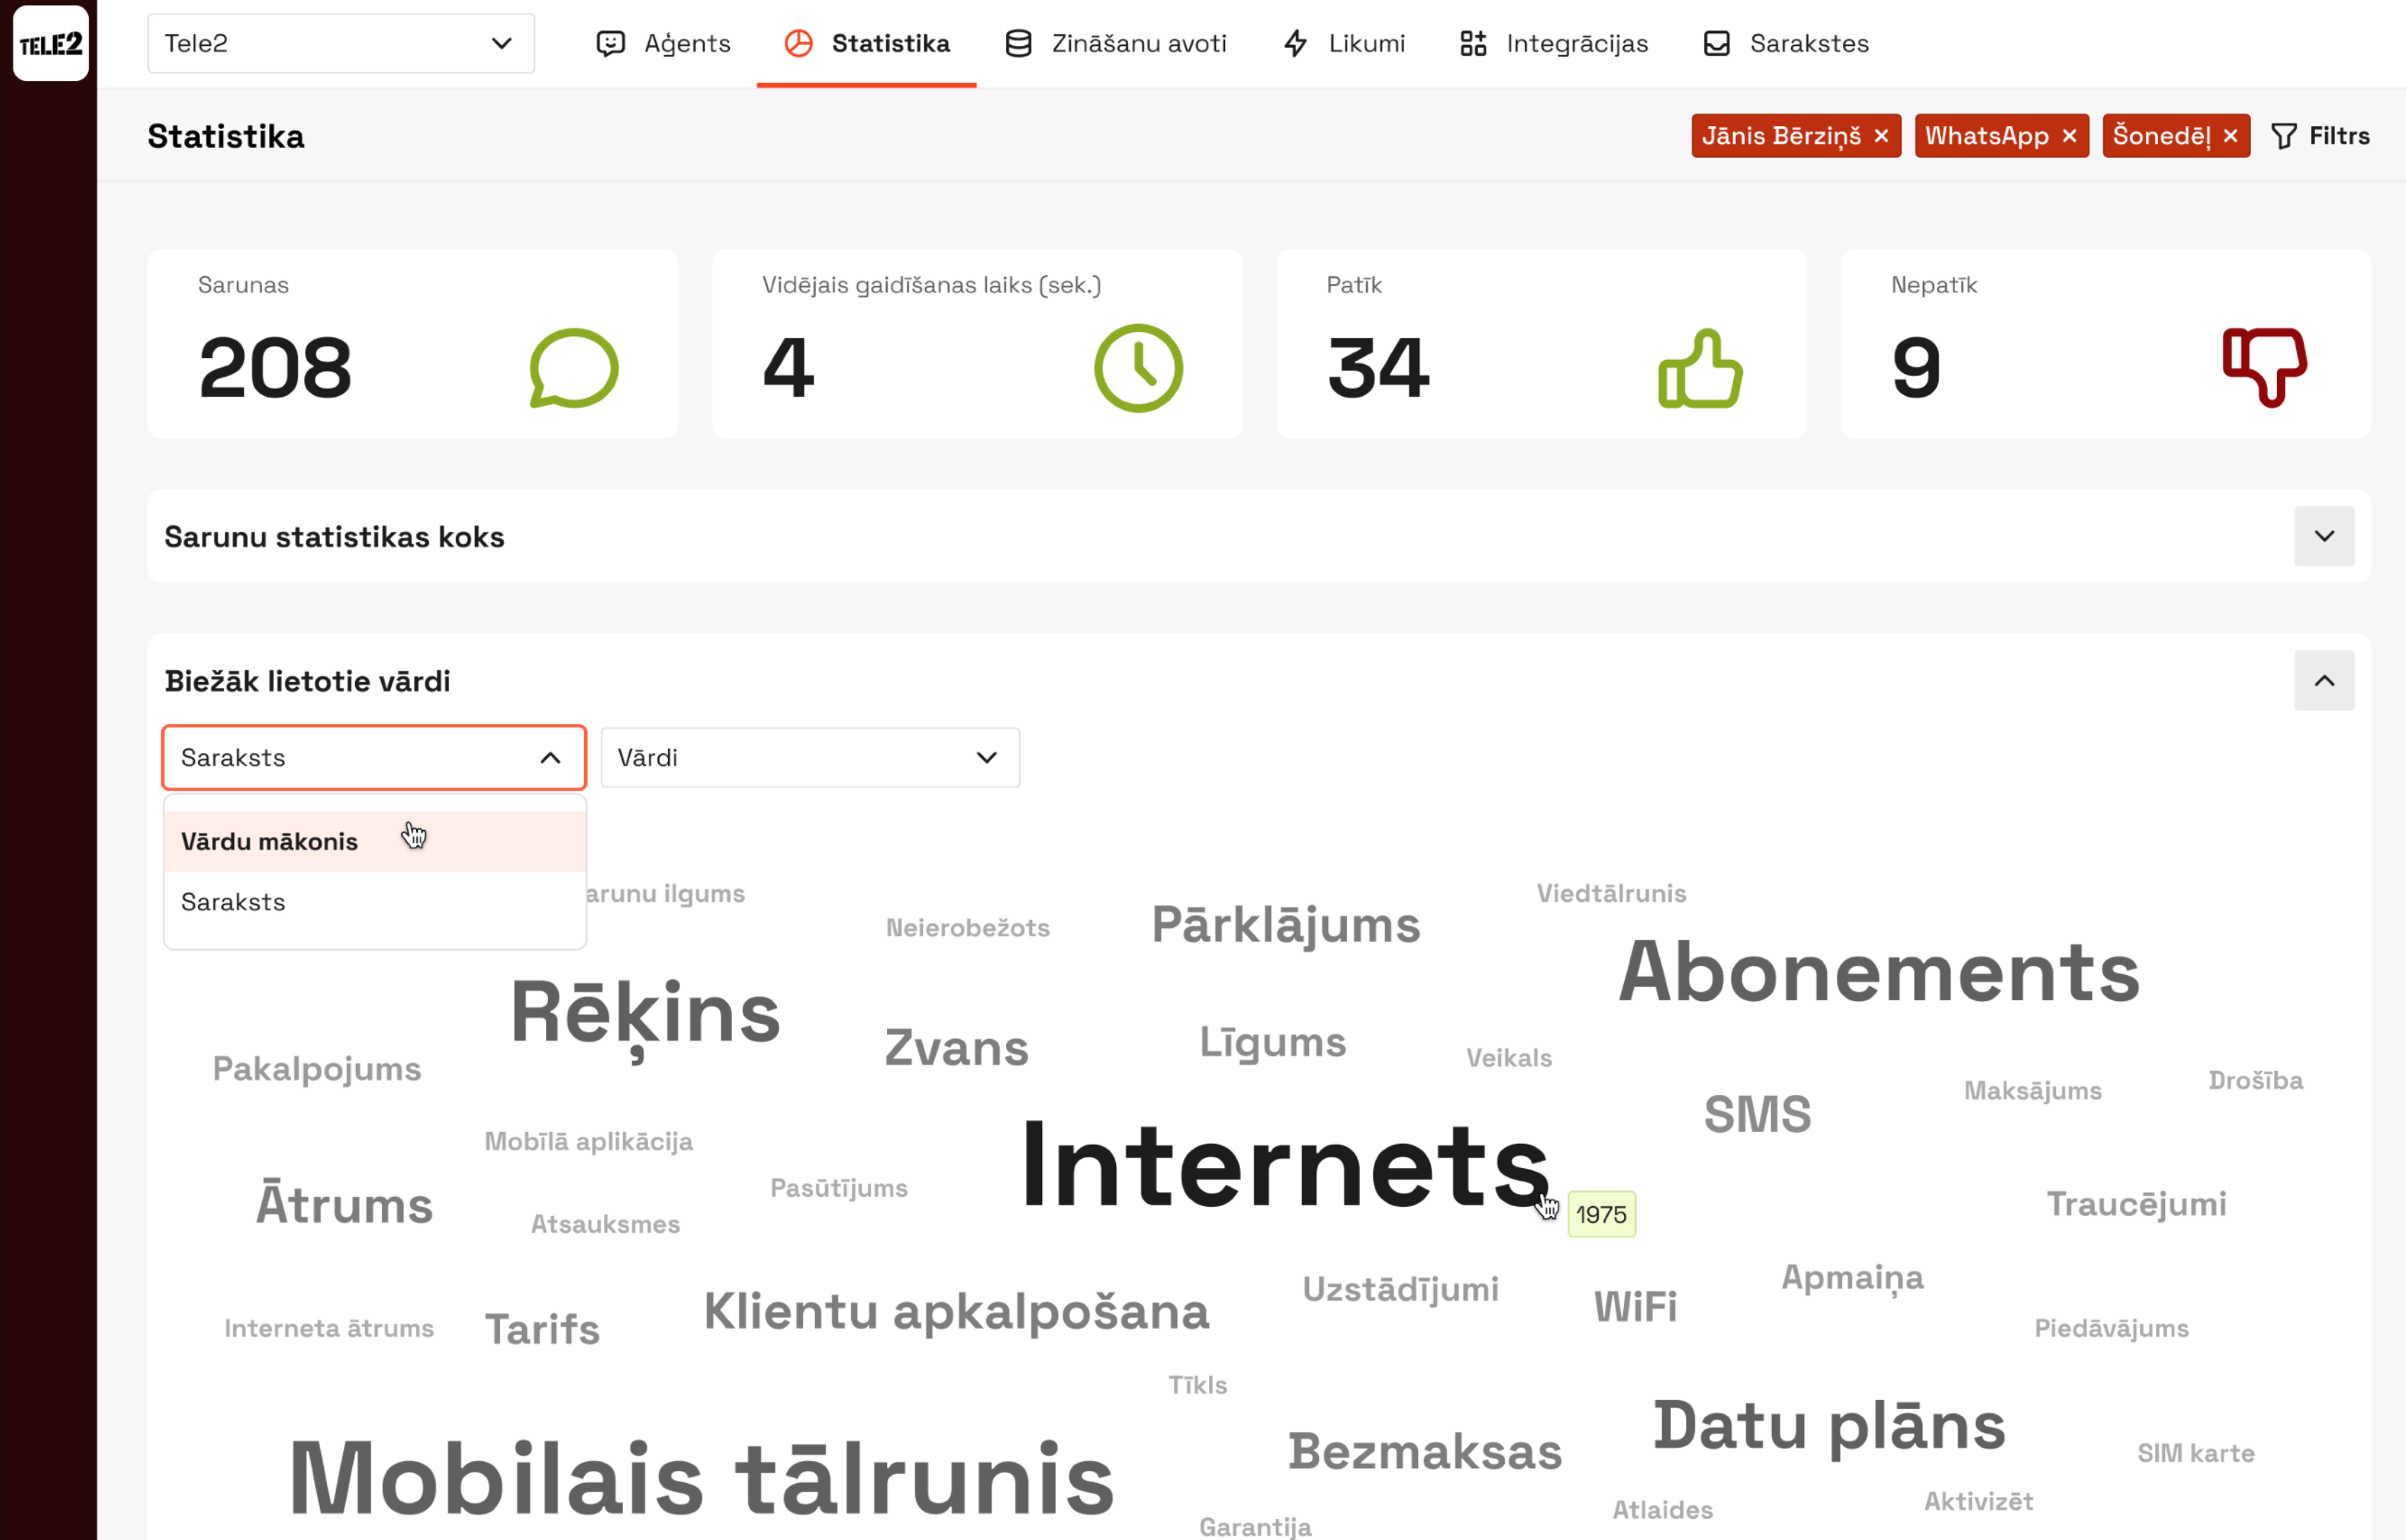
TELE2

Tele2

Aģents Statistika Zināšanu avoti Likumi Integrācijas Sarakstes

Statistika

Jānis Bērziņš × WhatsApp × Šonedēļ × Filtrs

Sarunas
208

Vidējais gaidīšanas laiks (sek.)
4

Patīk
34

Nepatīk
9

Sarunu statistikas koks

Biežāk lietotie vārdi

Saraksts

Vārdi

Vārdu mākonis

Saraksts

arunu ilgums Neierobežots Pārklājums Viedtālrunis Abonements Rēķins Zvans Līgums Veikals Pakalpojums Maksājums Drošība SMS Mobīlā aplikācija Internets Pasūtījums Ātrums Atsauksmes 1975 Traucējumi Uzstādījumi Apmaiņa WiFi Klientu apkalpošana Interneta ātrums Tarifs Piedāvājums Tīkls Datu plāns Bezmaksas SIM karte Mobilais tālrunis Aktivizēt Atlaides Garantija